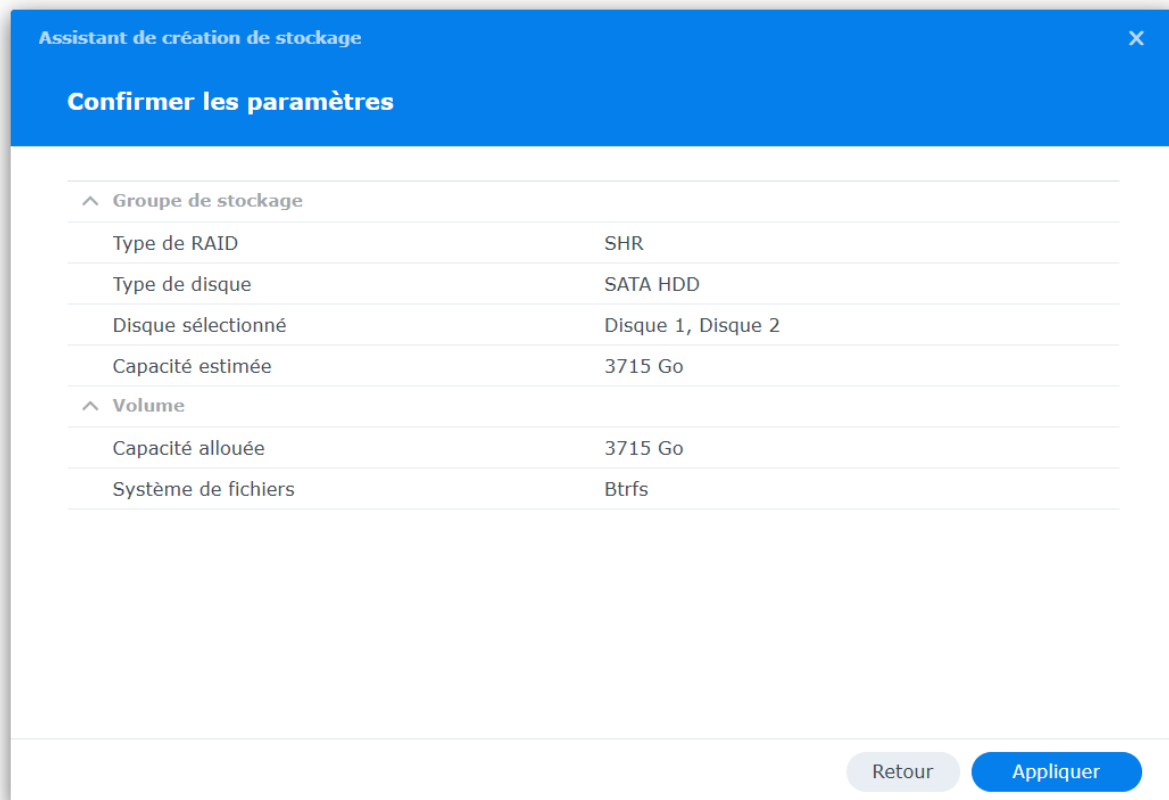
Assistant de création de stockage

×

Confirmer les paramètres

Groupe de stockage

| | |
|---|---|
| Type de RAID | SHR |
| Type de disque | SATA HDD |
| Disque sélectionné | Disque 1, Disque 2 |
| Capacité estimée | 3715 Go |

Volume

| | |
|---|---|
| Capacité allouée | 3715 Go |
| Système de fichiers | Btrfs |

Retour

Appliquer